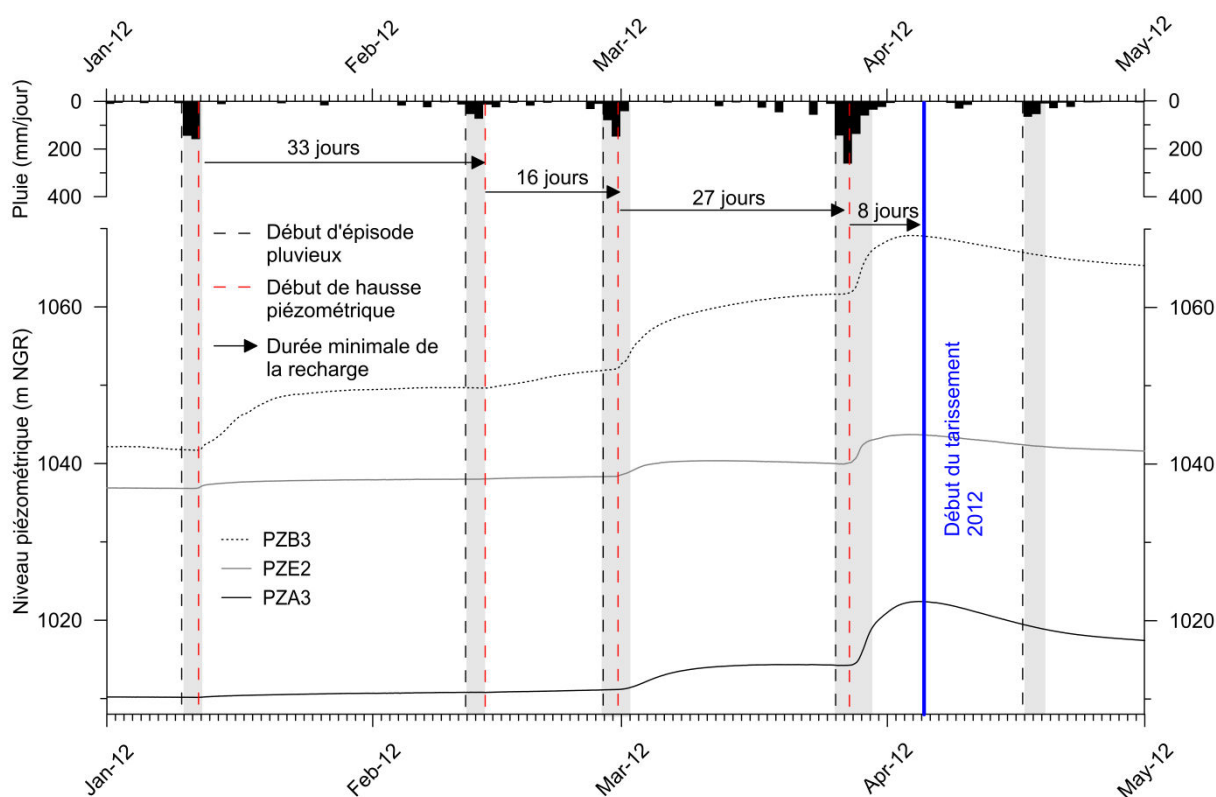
Jan-12
Feb-12
Mar-12
Apr-12
May-12

Pluie (mm/jour)
0
200
400
0
200
400

33 jours
16 jours
27 jours
8 jours

Début d'épisode pluvieux
Début de hausse piézométrique
Durée minimale de la recharge

Niveau piézométrique (m NGR)
1060
1040
1020
1060
1040
1020

Début du tarissement 2012

PZB3
PZE2
PZA3

Jan-12
Feb-12
Mar-12
Apr-12
May-12